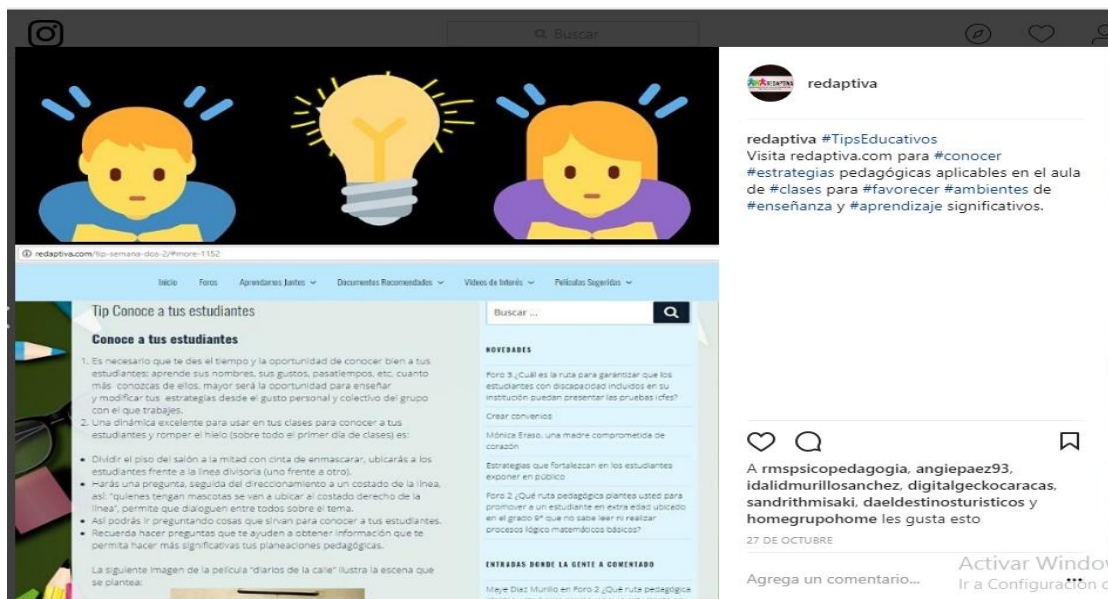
Buscar

redaptiva

redaptiva #TipsEducativos
Visita redaptiva.com para #conocer #estrategias pedagógicas aplicables en el aula de #clases para #favorecer #ambientes de #enseñanza y #aprendizaje significativos.

redaptiva.com/tip-semana-dos-2/#more-1152

Inicio Foros Aprendamos Juntos Documentos Recomendados Videos de Interés Películas Sugeridas

Tip Conoce a tus estudiantes

Conoce a tus estudiantes

1. Es necesario que te des el tiempo y la oportunidad de conocer bien a tus estudiantes; aprende sus nombres, sus gustos, pasatiempos, etc. cuanto más conozcas de ellos, mayor será la oportunidad para enseñar y modificar tus estrategias desde el gusto personal y colectivo del grupo con el que trabajes.
2. Una dinámica excelente para usar en tus clases para conocer a tus estudiantes y romper el hielo (sobre todo el primer día de clases) es:

• Dividir el piso del salón a la mitad con cinta de enmascarar, ubicarás a los estudiantes frente a la línea divisoria (uno frente a otro).
• Harás una pregunta, seguida del direccionamiento a un costado de la línea, así: "quienes tengan mascotas se van a ubicar al costado derecho de la línea", permite que dialoguen entre todos sobre el tema.
• Así podrás ir preguntando cosas que sirvan para conocer a tus estudiantes.
• Recuerda hacer preguntas que te ayuden a obtener información que te permita hacer más significativas tus planeaciones pedagógicas.

La siguiente imagen de la película "diarios de la calle" ilustra la escena que se plantea:

Buscar ...

NOVEDADES

Foro 3 ¿Cuál es la ruta para garantizar que los estudiantes con discapacidad incluidos en su institución puedan presentar las pruebas icfes?

Crear convenios

Mónica Eraso, una madre comprometida de corazón

Estrategias que fortalezcan en los estudiantes exponer en público

Foro 2 ¿Qué ruta pedagógica plantea usted para promover a un estudiante en extra edad ubicado en el grado 9° que no sabe leer ni realizar procesos lógico matemáticos básicos?

ENTRADAS DONDE LA GENTE A COMENTADO

Maye Diaz Murillo en Foro 2 ¿Qué ruta pedagógica

A rmspsicopedagogia, angiepaez93, idalidmurillosanchez, digitalgeckocaracas, sandrithmisaki, daeldestinosturisticos y homegrupohome les gusta esto

27 DE OCTUBRE

Agrega un comentario...

Activar Windows
Ir a Configuración